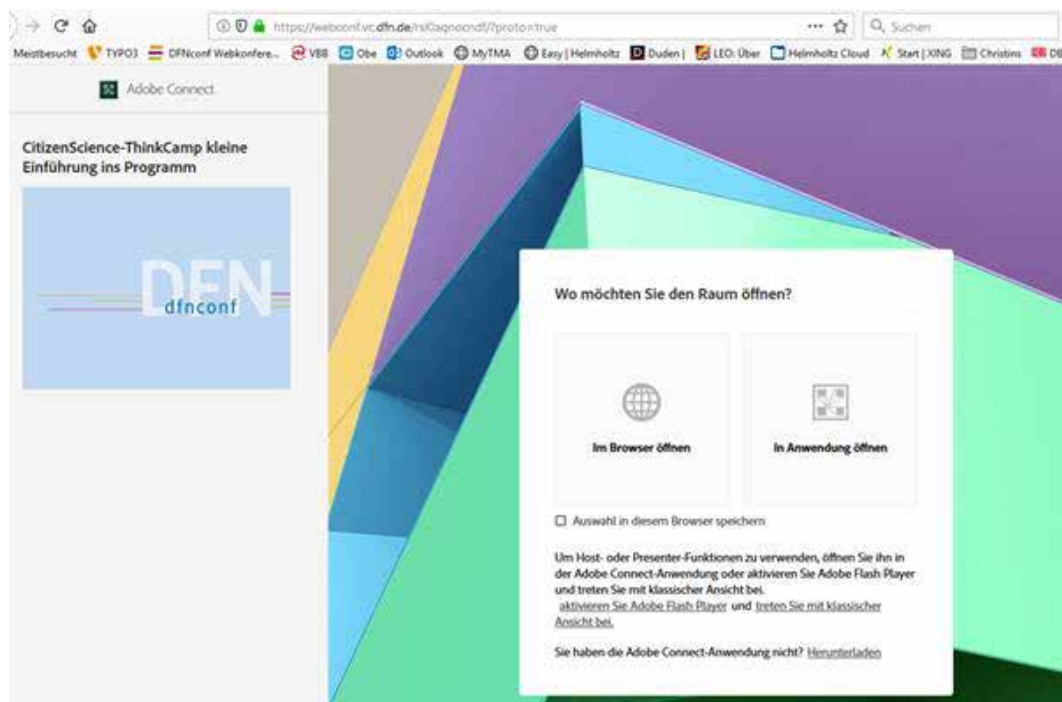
https://webconf.vc.dfn.de/rsl0aqnoondf/?proto=true

··· ☆ Suchen

Meistbesucht TYPO3 DFNconf Webkonfere... VBB Obe Outlook MyTMA Easy | Helmholtz Duden | LEO: Über Helmholtz Cloud Start | XING Christins DB

Adobe Connect

CitizenScience-ThinkCamp kleine Einführung ins Programm

DFN dfnconf

Wo möchten Sie den Raum öffnen?

Im Browser öffnen

In Anwendung öffnen

Auswahl in diesem Browser speichern

Um Host- oder Presenter-Funktionen zu verwenden, öffnen Sie ihn in der Adobe Connect-Anwendung oder aktivieren Sie Adobe Flash Player und treten Sie mit klassischer Ansicht bei.
aktivieren Sie Adobe Flash Player und treten Sie mit klassischer Ansicht bei.

Sie haben die Adobe Connect-Anwendung nicht? Herunterladen